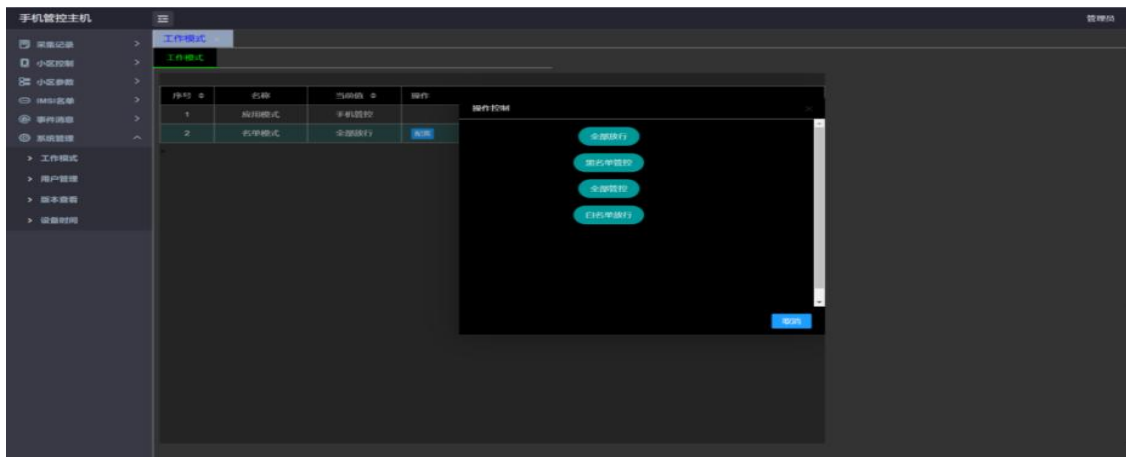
手机管控主机

管理员

采集记录
小区控制
小区参数
IMSI名单
事件消息
系统管理
> 工作模式
> 用户管理
> 版本查看
> 设备时间

工作模式

工作模式

| 序号 | 名称 | 当前值 | 操作 |
|---|---|---|---|
| 1 | 应用模式 | 手机管控 | |
| 2 | 名单模式 | 全部放行 | 配置 |

操作控制

全部放行
黑名单管控
全部管控
白名单放行

取消